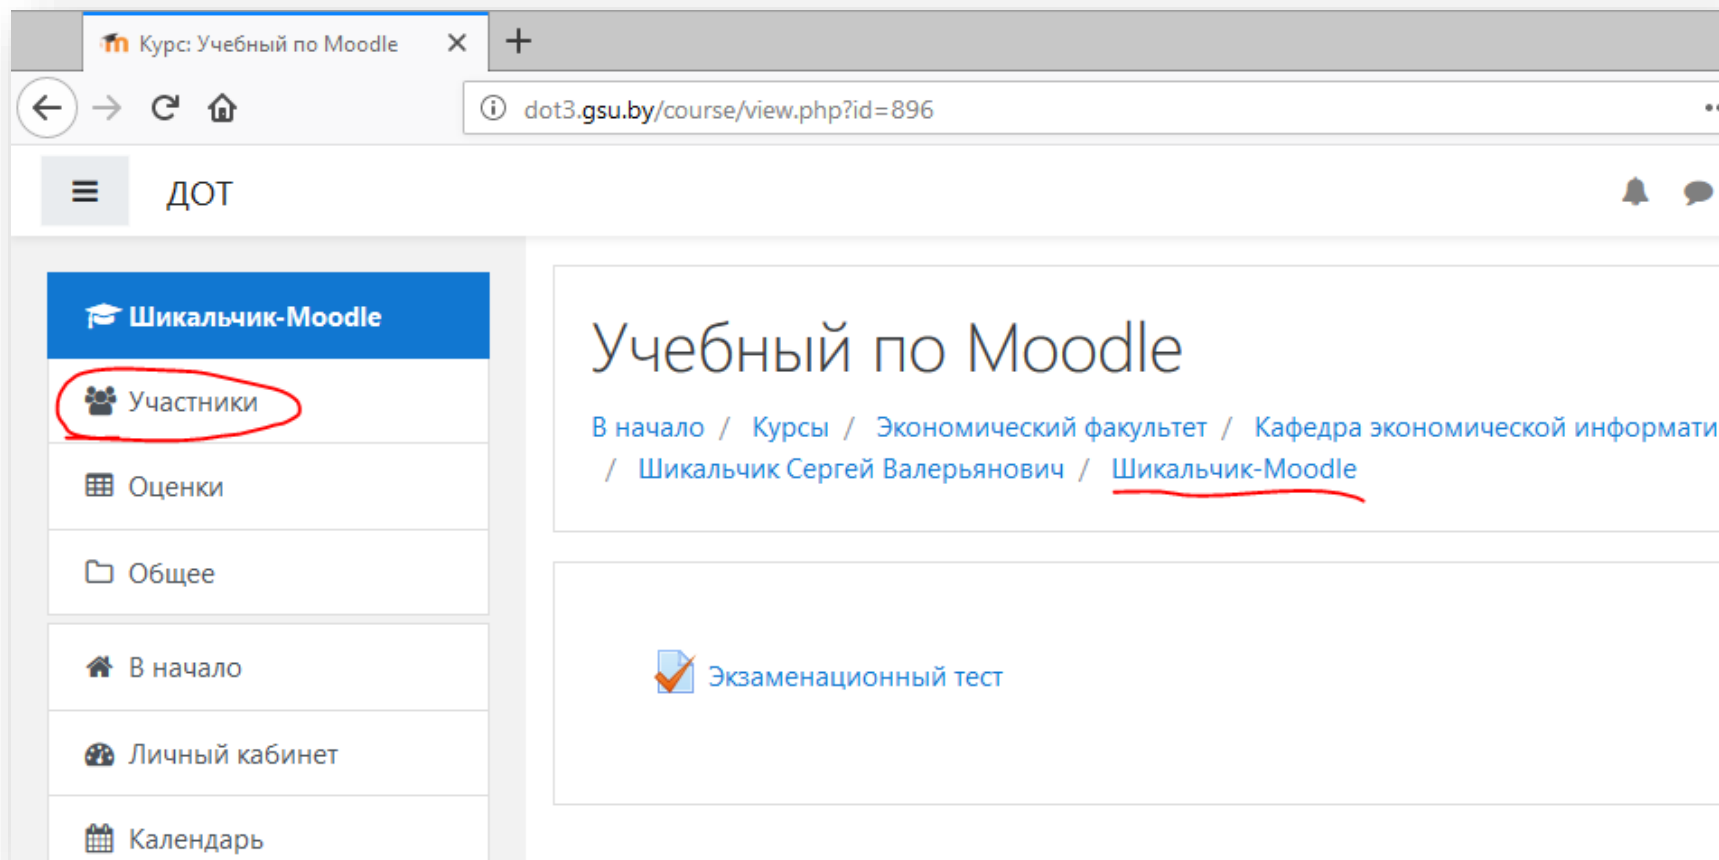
Курс: Учебный по Moodle

dot3.gsu.by/course/view.php?id=896

ДОТ

Шикальчик-Moodle

Участники

Оценки

Общее

В начало

Личный кабинет

Календарь

Учебный по Moodle

В начало / Курсы / Экономический факультет / Кафедра экономической информати / Шикальчик Сергей Валерьянович / Шикальчик-Moodle

Экзаменационный тест